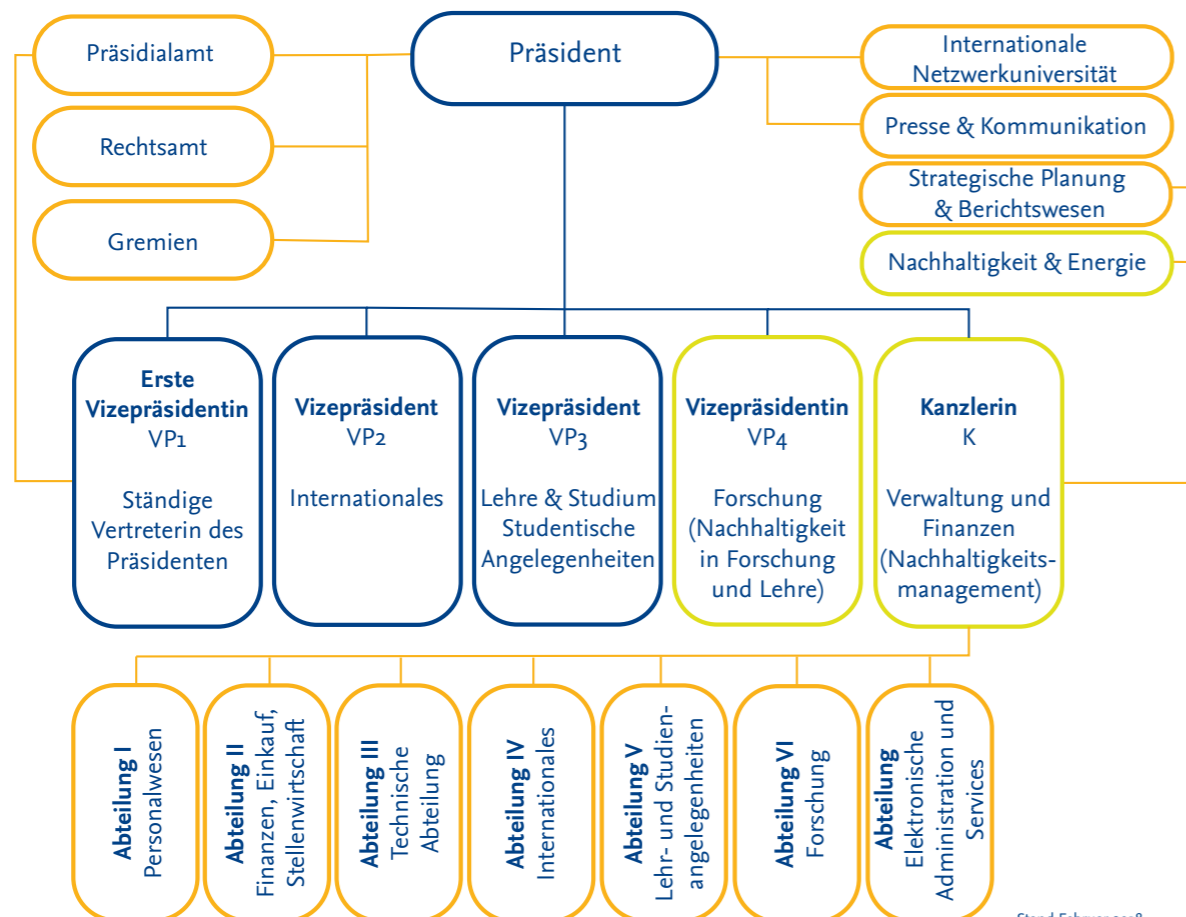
Präsidialamt

Rechtsamt

Gremien

Präsident

Internationale Netzwerkuniversität

Presse & Kommunikation

Strategische Planung & Berichtswesen

Nachhaltigkeit & Energie

Erste Vizepräsidentin
VP1

Ständige Vertreterin des Präsidenten

Vizepräsident
VP2

Internationales

Vizepräsident
VP3

Lehre & Studium Studentische Angelegenheiten

Vizepräsidentin
VP4

Forschung (Nachhaltigkeit in Forschung und Lehre)

Kanzlerin
K

Verwaltung und Finanzen (Nachhaltigkeitsmanagement)

Abteilung I
Personalwesen

Abteilung II
Finanzen, Einkauf, Stellenwirtschaft

Abteilung III
Technische Abteilung

Abteilung IV
Internationales

Abteilung V
Lehr- und Studienangelegenheiten

Abteilung VI
Forschung

Abteilung
Elektronische Administration und Services

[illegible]